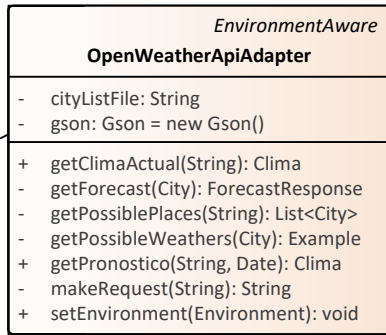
EnvironmentAware
OpenWeatherApiAdapter

- cityListFile: String
- gson: Gson = new Gson()

+ getClimaActual(String): Clima
- getForecast(City): ForecastResponse
- getPossiblePlaces(String): List<City>
- getPossibleWeathers(City): Example
+ getPronostico(String, Date): Clima
- makeRequest(String): String
+ setEnvironment(Environment): void